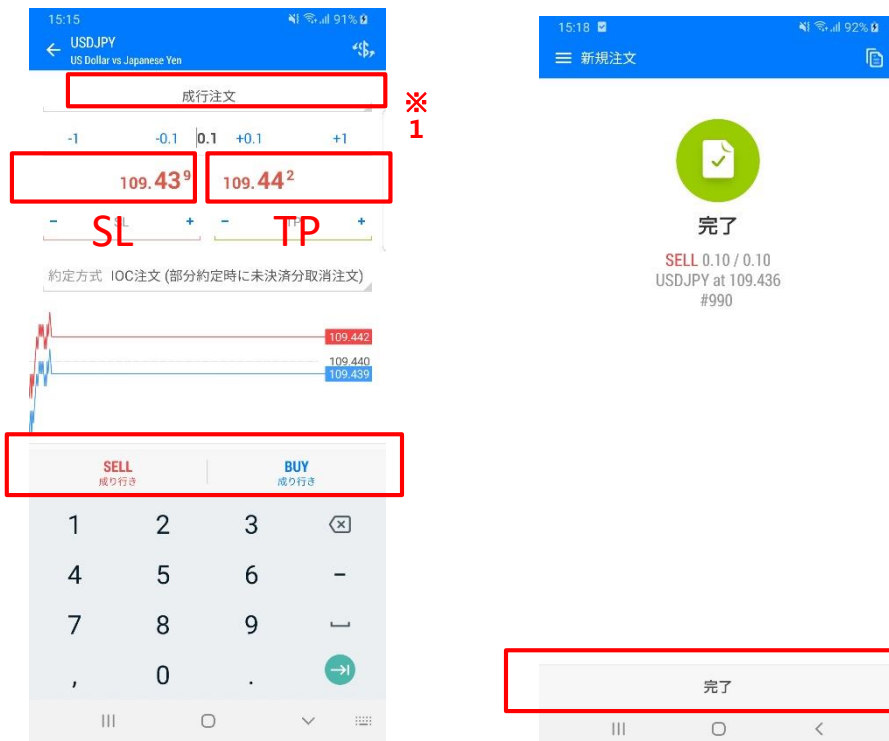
15:15 91%

USDJPY
US Dollar vs Japanese Yen

成行注文

※1

-1 -0.1 0.1 +0.1 +1

109.43⁹ 109.44²

− SL + − TP +

約定方式 IOC注文 (部分約定時に未決済分取消注文)

109.442
109.440
109.439

SELL
成り行き

BUY
成り行き

1 2 3
4 5 6 −
7 8 9
, 0 .

15:18 92%

新規注文

完了

SELL 0.10 / 0.10
USDJPY at 109.436
#990

完了